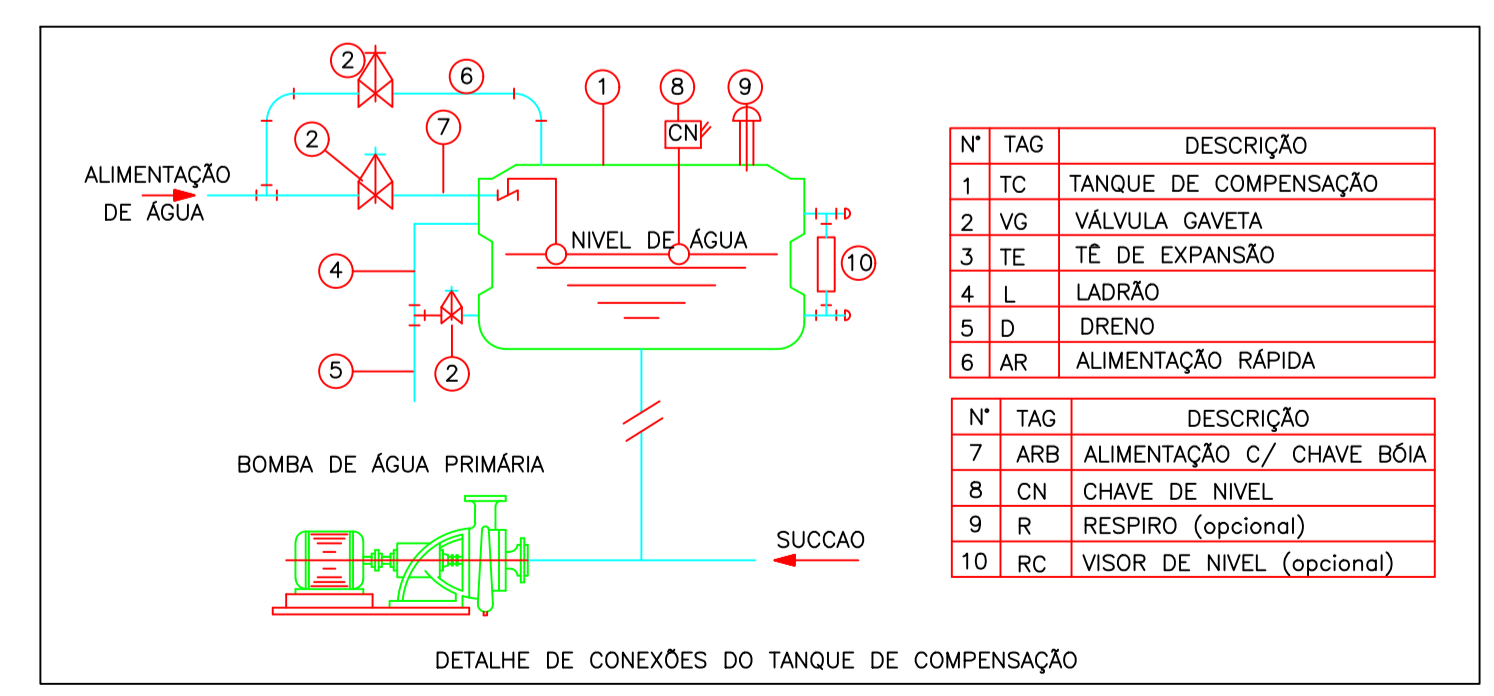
2
6
1
8
9
CN
2
7
ALIMENTAÇÃO
DE ÁGUA
NIVEL DE ÁGUA
4
10
2
5

| N° | TAG | DESCRIÇÃO |
|---|---|---|
| 1 | TC | TANQUE DE COMPENSAÇÃO |
| 2 | VG | VÁLVULA GAVETA |
| 3 | TE | TÊ DE EXPANSÃO |
| 4 | L | LADRÃO |
| 5 | D | DRENO |
| 6 | AR | ALIMENTAÇÃO RÁPIDA |

| N° | TAG | DESCRIÇÃO |
|---|---|---|
| 7 | ARB | ALIMENTAÇÃO C/ CHAVE BÓIA |
| 8 | CN | CHAVE DE NIVEL |
| 9 | R | RESPIRO (opcional) |
| 10 | RC | VISOR DE NIVEL (opcional) |

BOMBA DE ÁGUA PRIMÁRIA
SUCCAO

DETALHE DE CONEXÕES DO TANQUE DE COMPENSAÇÃO